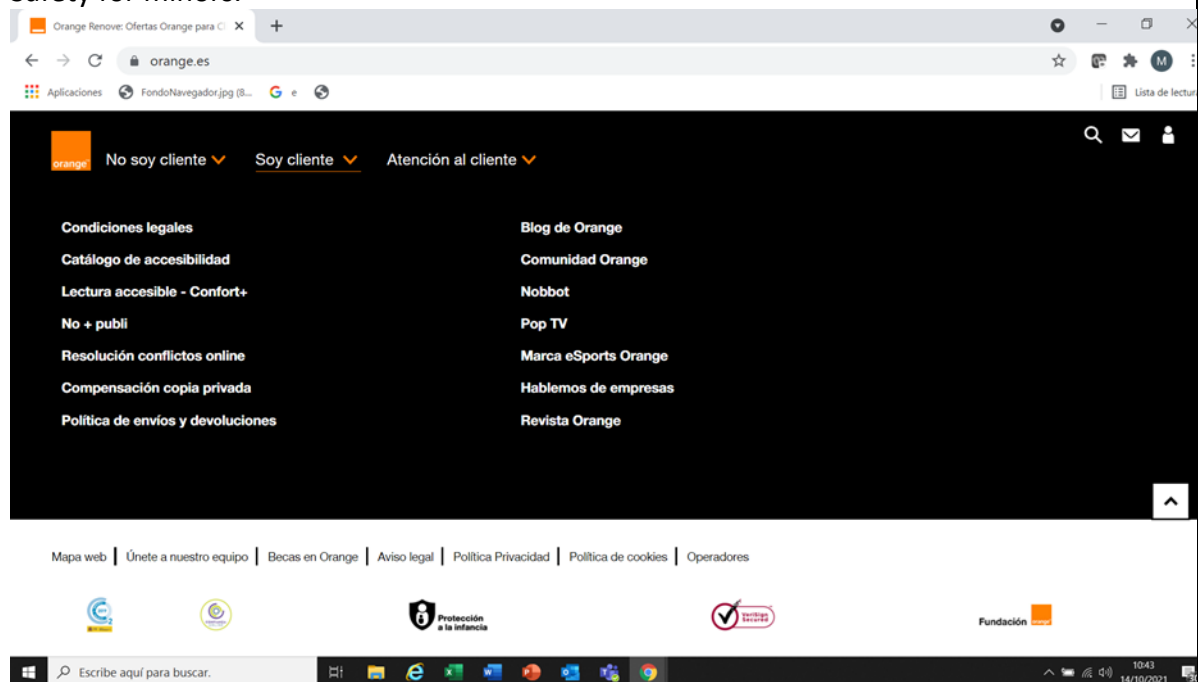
Orange Renove: Ofertas Orange para C

orange.es

Aplicaciones FondoNavegador.jpg (8... e

Lista de lectura

orange

No soy cliente Soy cliente Atención al cliente

Condiciones legales
Catálogo de accesibilidad
Lectura accesible - Confort+
No + publi
Resolución conflictos online
Compensación copia privada
Política de envíos y devoluciones

Blog de Orange
Comunidad Orange
Nobbot
Pop TV
Marca eSports Orange
Hablemos de empresas
Revista Orange

Mapa web | Únete a nuestro equipo | Becas en Orange | Aviso legal | Política Privacidad | Política de cookies | Operadores

Protección a la infancia

Verified by Secured

Fundación orange

Escribe aquí para buscar.

10:43
14/10/2021